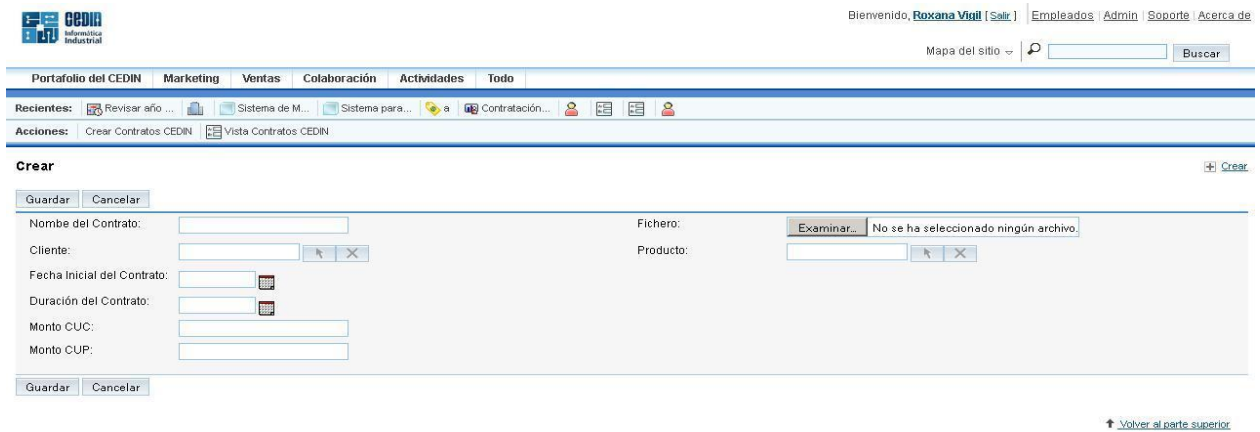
CEDIN Informática Industrial

Bienvenido, Roxana Vigil [Salir] | Empleados | Admin | Soporte | Acerca de

Mapa del sitio | Buscar

Portafolio del CEDIN | Marketing | Ventas | Colaboración | Actividades | Todo

Recientes: Revisar año ... | Sistema de M... | Sistema para... | a | Contratación...

Acciones: Crear Contratos CEDIN | Vista Contratos CEDIN

Crear

Crear

Guardar | Cancelar

Nombre del Contrato:

Fichero: Examinar... No se ha seleccionado ningún archivo.

Cliente:

Producto:

Fecha Inicial del Contrato:

Duración del Contrato:

Monto CUC:

Monto CUP:

Guardar | Cancelar

Volver al parte superior